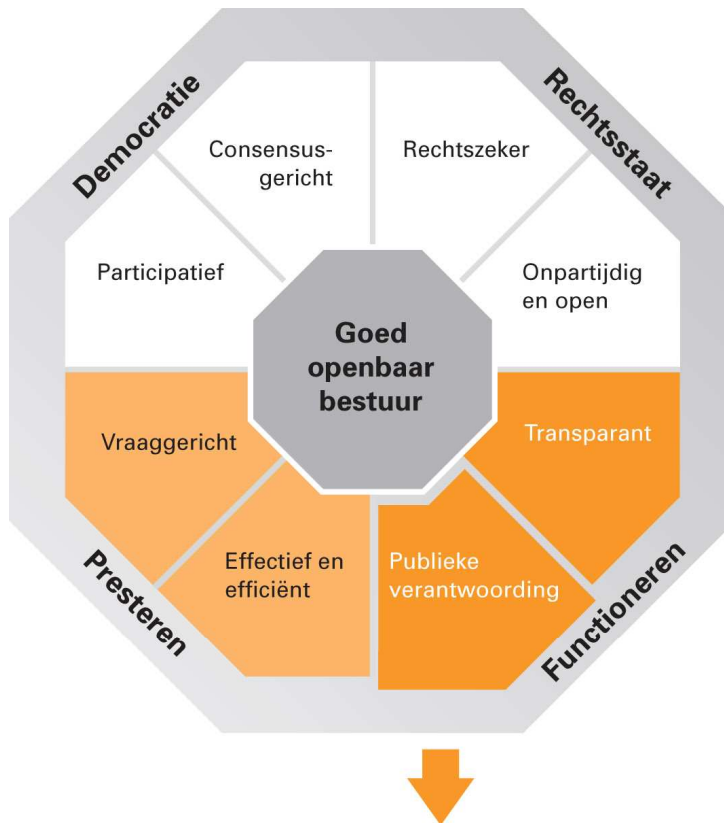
Democratie

Rechtsstaat

Consensusgericht

Rechtszeker

Participatief

Onpartijdig en open

Goed openbaar bestuur

Vraaggericht

Transparant

Effectief en efficiënt

Publieke verantwoording

Presteren

Functioneren